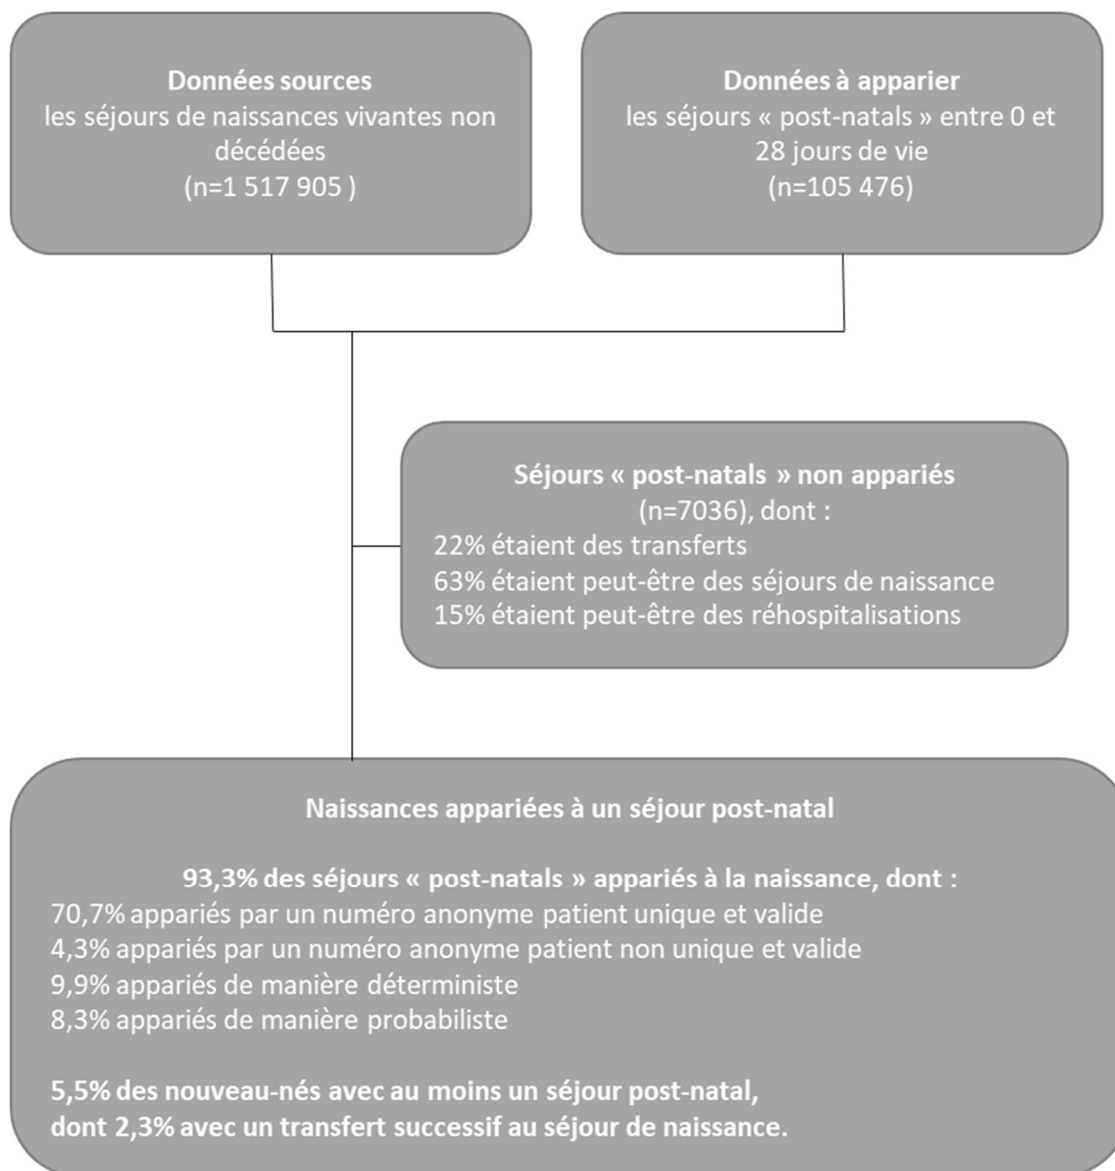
**Données sources**
les séjours de naissances vivantes non décédées
(n=1 517 905 )

**Données à apparier**
les séjours « post-natals » entre 0 et 28 jours de vie
(n=105 476)

**Séjours « post-natals » non appariés**
(n=7036), dont :
22% étaient des transferts
63% étaient peut-être des séjours de naissance
15% étaient peut-être des réhospitalisations

**Naissances appariées à un séjour post-natal**

**93,3% des séjours « post-natals » appariés à la naissance, dont :**
70,7% appariés par un numéro anonyme patient unique et valide
4,3% appariés par un numéro anonyme patient non unique et valide
9,9% appariés de manière déterministe
8,3% appariés de manière probabiliste

**5,5% des nouveau-nés avec au moins un séjour post-natal, dont 2,3% avec un transfert successif au séjour de naissance.**